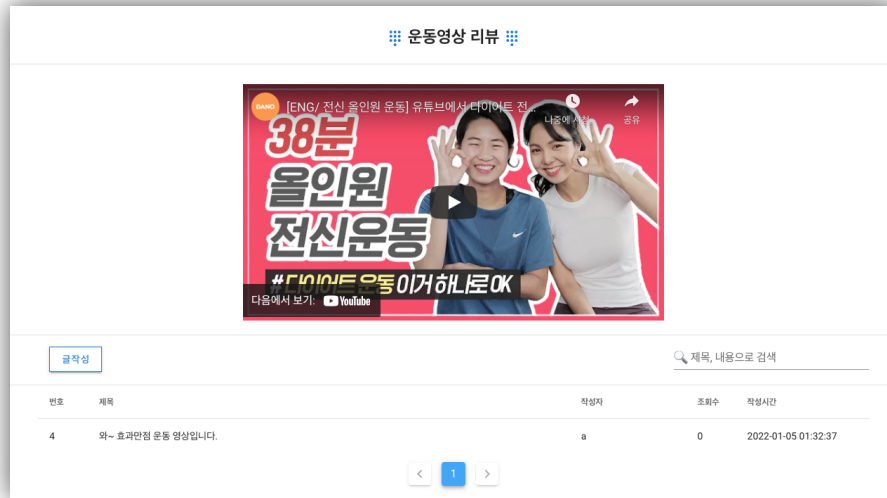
운동영상 리뷰

DANO [ENG/ 전신 올인원 운동] 유튜브에서 다이어트 전...

나중에 시청 공유

38분 올인원 전신운동

#다이어트운동 이거하나로OK

다음에서 보기: YouTube

글작성

제목, 내용으로 검색

| 번호 | 제목 | 작성자 | 조회수 | 작성시간 |
|---|---|---|---|---|
| 4 | 와~ 효과만점 운동 영상입니다. | a | 0 | 2022-01-05 01:32:37 |

‹ 1 ›